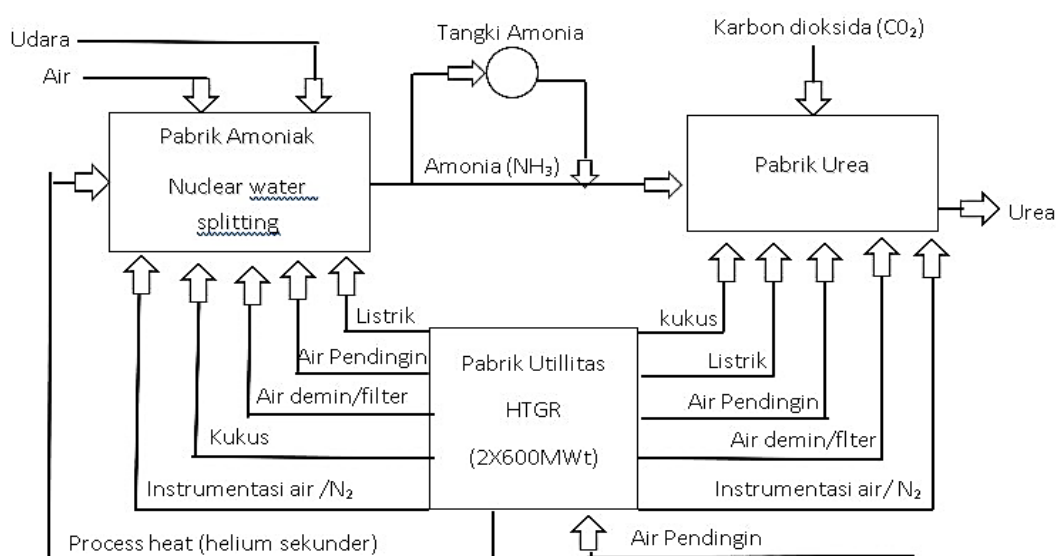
Udara

Air

Tangki Amonia

Karbon dioksida ($CO_2$)

Pabrik Amoniak

Nuclear water splitting

Amonia ($NH_3$)

Pabrik Urea

Urea

Listrik

Air Pendingin

Air demin/filter

Kukus

Instrumentasi air /$N_2$

Pabrik Utillitas

HTGR

(2X600MWt)

kukus

Listrik

Air Pendingin

Air demin/flter

Instrumentasi air/ $N_2$

Process heat (helium sekunder)

Air Pendingin